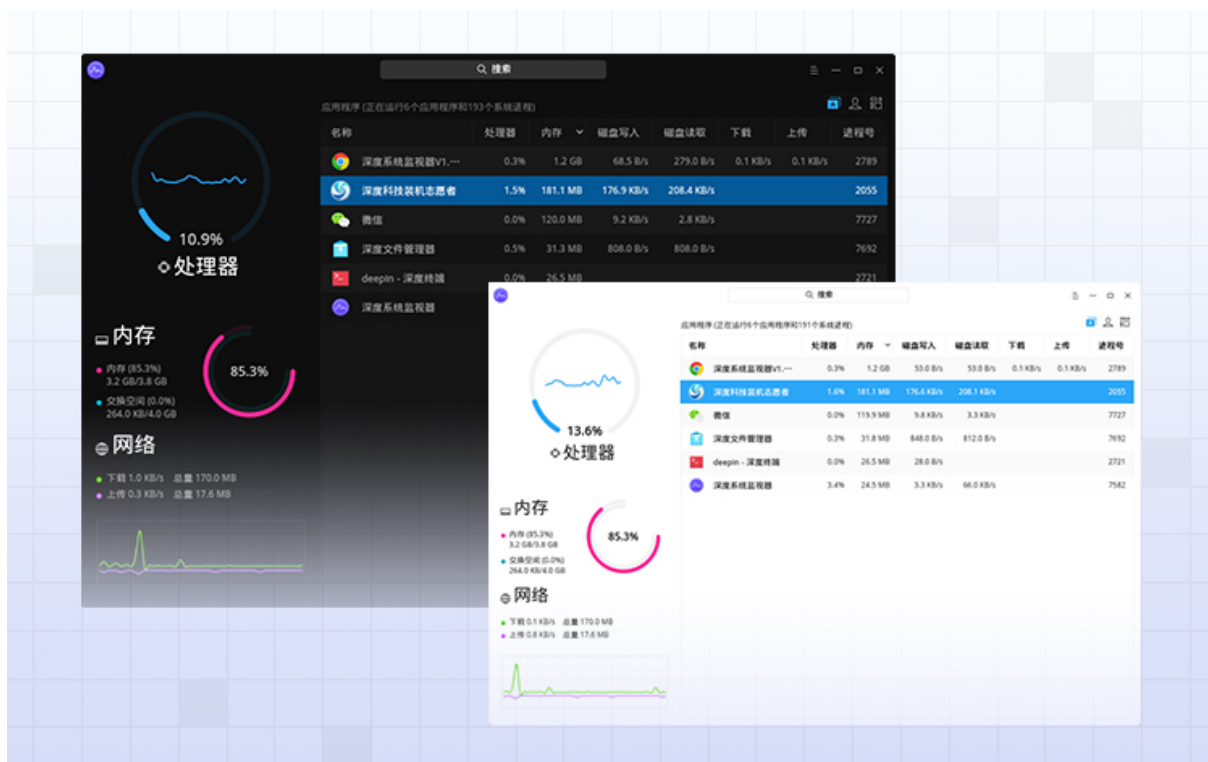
搜索

应用程序 (正在运行6个应用程序和193个系统进程)

| 名称 | 处理器 | 内存 | 磁盘写入 | 磁盘读取 | 下载 | 上传 | 进程号 |
|---|---|---|---|---|---|---|---|
| 深度系统监视器V1.… | 0.3% | 1.2 GB | 68.5 B/s | 279.0 B/s | 0.1 KB/s | 0.1 KB/s | 2789 |
| 深度科技装机志愿者 | 1.5% | 181.1 MB | 176.9 KB/s | 208.4 KB/s | | | 2055 |
| 微信 | 0.0% | 120.0 MB | 9.2 KB/s | 2.8 KB/s | | | 7727 |
| 深度文件管理器 | 0.5% | 31.3 MB | 808.0 B/s | 808.0 B/s | | | 7692 |
| deepin - 深度终端 | 0.0% | 26.5 MB | | | | | 2721 |
| 深度系统监视器 | | | | | | | |

10.9%
处理器

内存
内存 (85.3%)
3.2 GB/3.8 GB
交换空间 (0.0%)
264.0 KB/4.0 GB
85.3%

网络
下载 1.0 KB/s 总量 170.0 MB
上传 0.3 KB/s 总量 17.6 MB

搜索

应用程序 (正在运行6个应用程序和191个系统进程)

| 名称 | 处理器 | 内存 | 磁盘写入 | 磁盘读取 | 下载 | 上传 | 进程号 |
|---|---|---|---|---|---|---|---|
| 深度系统监视器V1.… | 0.3% | 1.2 GB | 53.0 B/s | 53.0 B/s | 0.1 KB/s | 0.1 KB/s | 2789 |
| 深度科技装机志愿者 | 1.6% | 181.1 MB | 176.6 KB/s | 208.1 KB/s | | | 2055 |
| 微信 | 0.0% | 119.9 MB | 9.8 KB/s | 3.3 KB/s | | | 7727 |
| 深度文件管理器 | 0.3% | 31.8 MB | 848.0 B/s | 812.0 B/s | | | 7692 |
| deepin - 深度终端 | 0.0% | 26.5 MB | 28.0 B/s | | | | 2721 |
| 深度系统监视器 | 3.4% | 24.5 MB | 3.3 KB/s | 66.0 KB/s | | | 7582 |

13.6%
处理器

内存
内存 (85.3%)
3.2 GB/3.8 GB
交换空间 (0.0%)
264.0 KB/4.0 GB
85.3%

网络
下载 0.1 KB/s 总量 170.0 MB
上传 0.8 KB/s 总量 17.6 MB